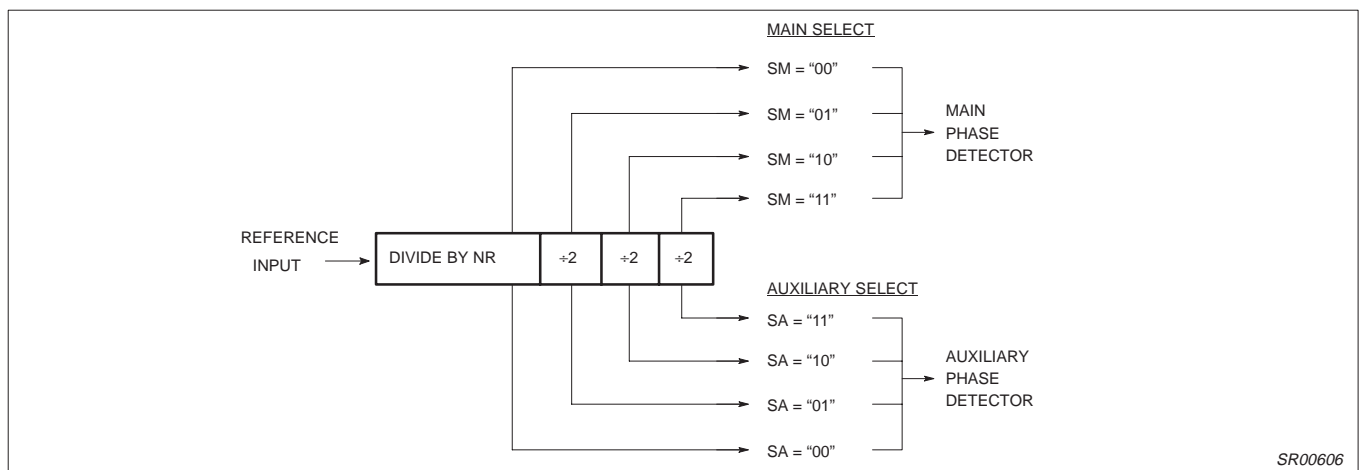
MAIN SELECT

SM = “00”

SM = “01”

SM = “10”

SM = “11”

MAIN PHASE DETECTOR

REFERENCE INPUT

DIVIDE BY NR

÷2

÷2

÷2

AUXILIARY SELECT

SA = “11”

SA = “10”

SA = “01”

SA = “00”

AUXILIARY PHASE DETECTOR

SR00606